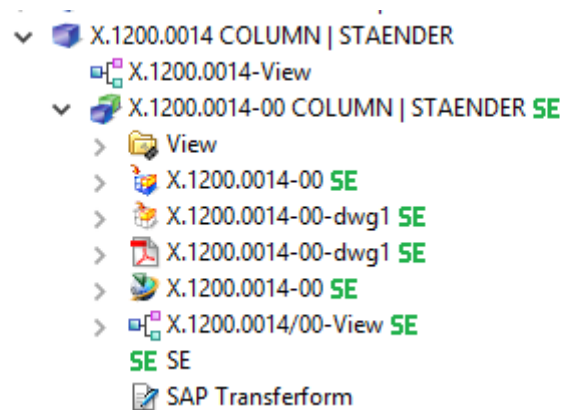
X.1200.0014 COLUMN | STAENDER
X.1200.0014-View
X.1200.0014-00 COLUMN | STAENDER SE
View
X.1200.0014-00 SE
X.1200.0014-00-dwg1 SE
X.1200.0014-00-dwg1 SE
X.1200.0014-00 SE
X.1200.0014/00-View SE
SE SE
SAP Transferform